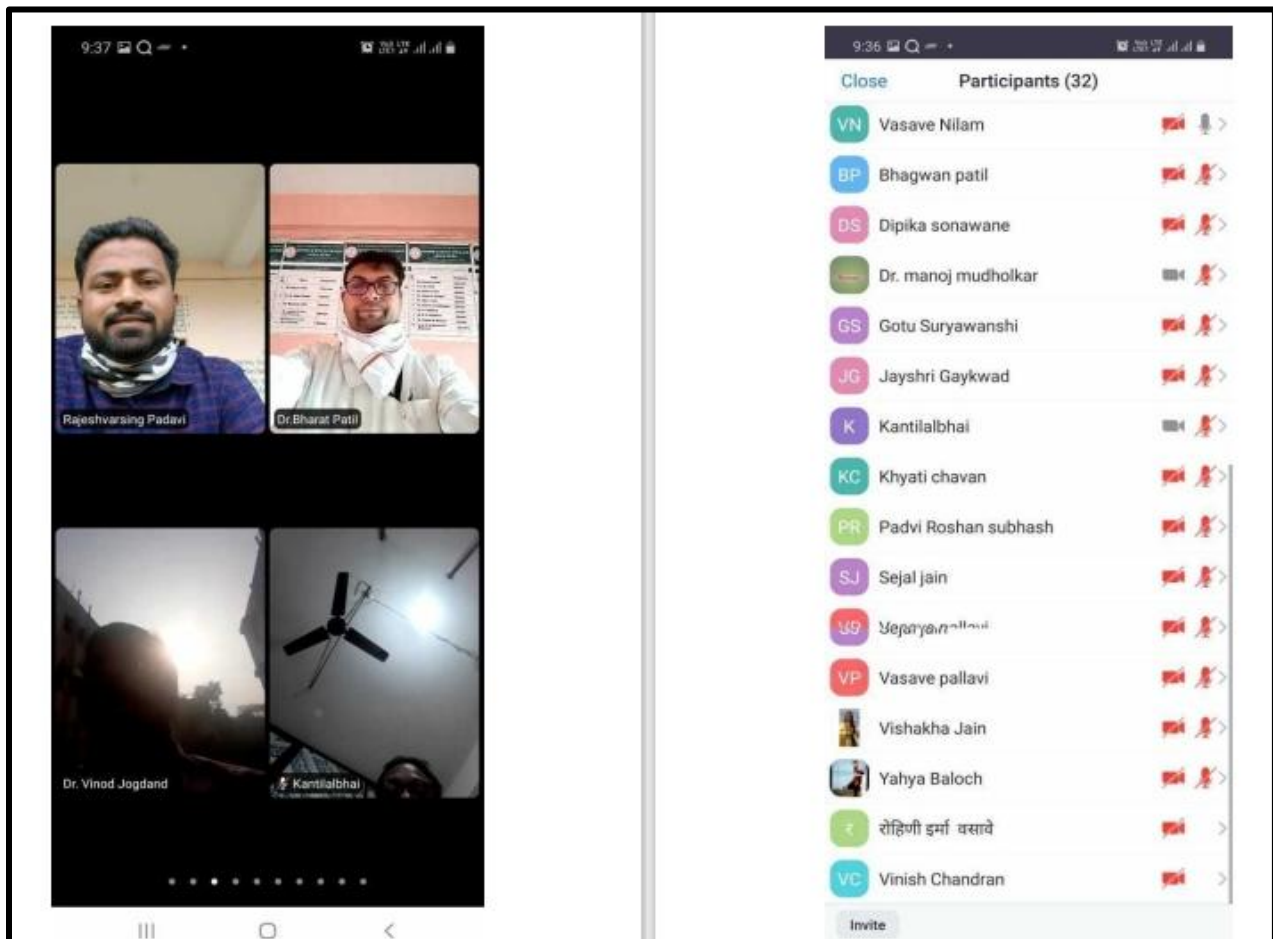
9:37

Rajeshvarsing Padavi

Dr.Bharat Patil

Dr. Vinod Jogdand

Kantilalbhai

9:36

Close Participants (32)

VN Vasave Nilam

BP Bhagwan patil

DS Dipika sonawane

Dr. manoj mudholkar

GS Gotu Suryawanshi

JG Jayshri Gaykwad

K Kantilalbhai

KC Khyati chavan

PR Padvi Roshan subhash

SJ Sejal jain

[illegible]

VP Vasave pallavi

Vishakha Jain

Yahya Baloch

र रोहिणी इर्मा वसावे

VC Vinish Chandran

Invite